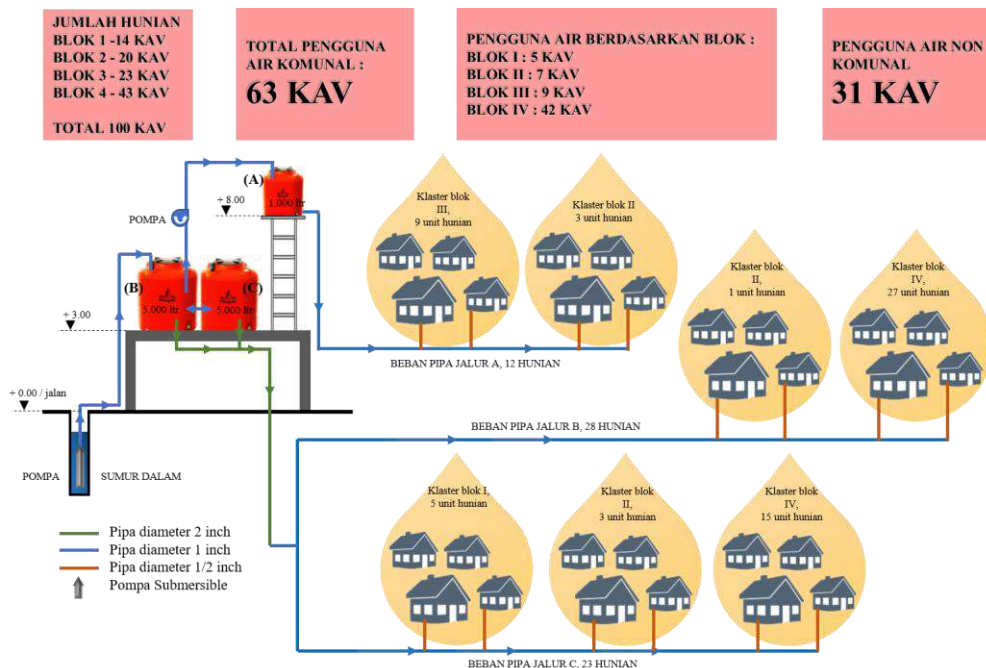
JUMLAH HUNIAN
BLOK 1 -14 KAV
BLOK 2 - 20 KAV
BLOK 3 - 23 KAV
BLOK 4 - 43 KAV

TOTAL 100 KAV

TOTAL PENGGUNA AIR KOMUNAL :
63 KAV

PENGGUNA AIR BERDASARKAN BLOK :
BLOK I : 5 KAV
BLOK II : 7 KAV
BLOK III : 9 KAV
BLOK IV : 42 KAV

PENGGUNA AIR NON KOMUNAL
31 KAV

(A)
1.000 ltr
+ 8.00
POMPA
(B)
5.000 ltr
(C)
5.000 ltr
+ 3.00
+ 0.00 / jalan
POMPA
SUMUR DALAM

Klaster blok III, 9 unit hunian
Klaster blok II 3 unit hunian
Klaster blok II, 1 unit hunian
Klaster blok IV, 27 unit hunian
BEBAN PIPA JALUR A, 12 HUNIAN
BEBAN PIPA JALUR B, 28 HUNIAN
Klaster blok I, 5 unit hunian
Klaster blok II, 3 unit hunian
Klaster blok IV, 15 unit hunian
BEBAN PIPA JALUR C, 23 HUNIAN

Pipa diameter 2 inch
Pipa diameter 1 inch
Pipa diameter 1/2 inch
Pompa Submersible